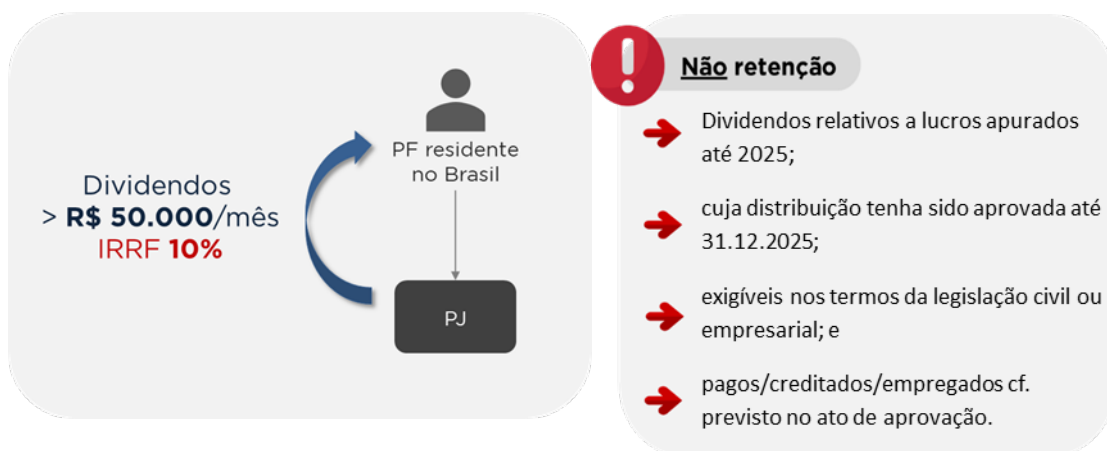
Dividendos
> **R$ 50.000**/mês
IRRF **10%**

PF residente no Brasil

PJ

Não retenção

Dividendos relativos a lucros apurados até 2025;

cuja distribuição tenha sido aprovada até 31.12.2025;

exigíveis nos termos da legislação civil ou empresarial; e

pagos/creditados/empregados cf. previsto no ato de aprovação.